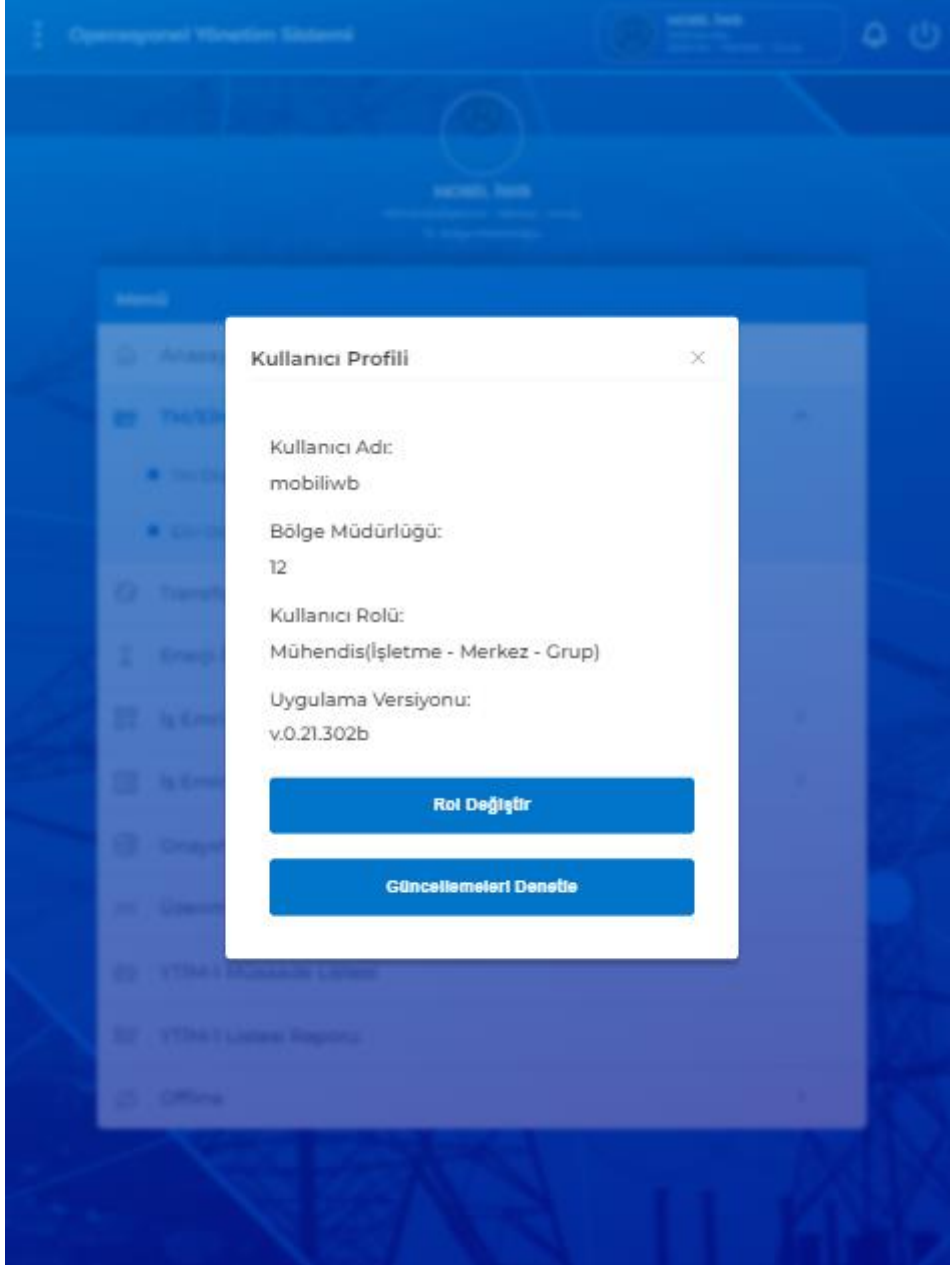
Operasyonel Yönetim Sistemi

Menü

Kullanıcı Profili

×

Kullanıcı Adı:

mobiliwb

Bölge Müdürlüğü:

12

Kullanıcı Rolü:

Mühendis(İşletme - Merkez - Grup)

Uygulama Versiyonu:

v.0.21.302b

Rol Değiştir

Güncellemeleri Denetle

YTM-1 Müsaade Listesi

YTM-1 Listesi Raporu

Offline